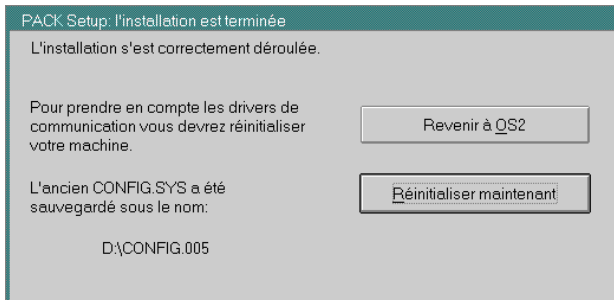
PACK Setup: l'installation est terminée

L'installation s'est correctement déroulée.

Pour prendre en compte les drivers de communication vous devrez réinitialiser votre machine.

Revenir à OS2

L'ancien CONFIG.SYS a été sauvegardé sous le nom:

Réinitialiser maintenant

D:\CONFIG.005